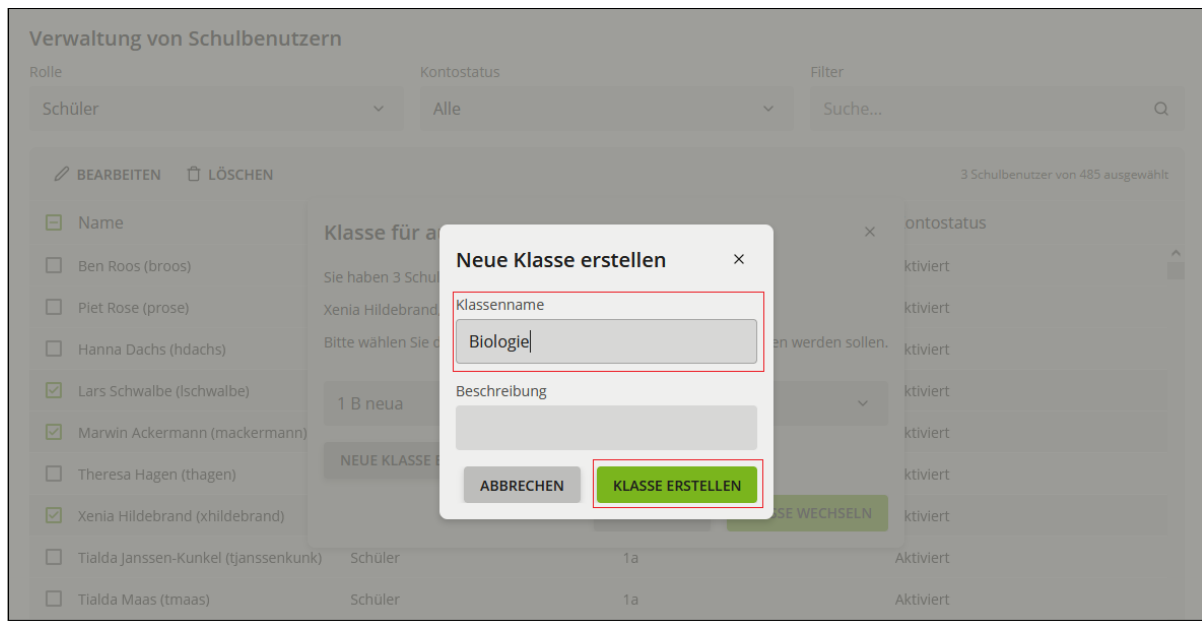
Verwaltung von Schulbenutzern

Rolle
Schüler

Kontostatus
Alle

Filter
Suche...

BEARBEITEN LÖSCHEN

3 Schulbenutzer von 485 ausgewählt

Name

Kontostatus

Ben Roos (broos) Aktiviert
Piet Rose (prose) Aktiviert
Hanna Dachs (hdachs) Aktiviert
Lars Schwalbe (lschwalbe) Aktiviert
Marwin Ackermann (mackermann) Aktiviert
Theresa Hagen (thagen) Aktiviert
Xenia Hildebrand (xhildebrand) Aktiviert
Tialda Janssen-Kunkel (tjanssenkunk) Schüler 1a Aktiviert
Tialda Maas (tmaas) Schüler 1a Aktiviert

Klasse für a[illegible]
×
Sie haben 3 Schul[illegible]
Xenia Hildebrand,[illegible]
Bitte wählen Sie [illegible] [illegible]en werden sollen.
1 B neua
NEUE KLASSE E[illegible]
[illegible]SSE WECHSELN

Neue Klasse erstellen
×
Klassenname
Biologie
Beschreibung

ABBRECHEN
KLASSE ERSTELLEN